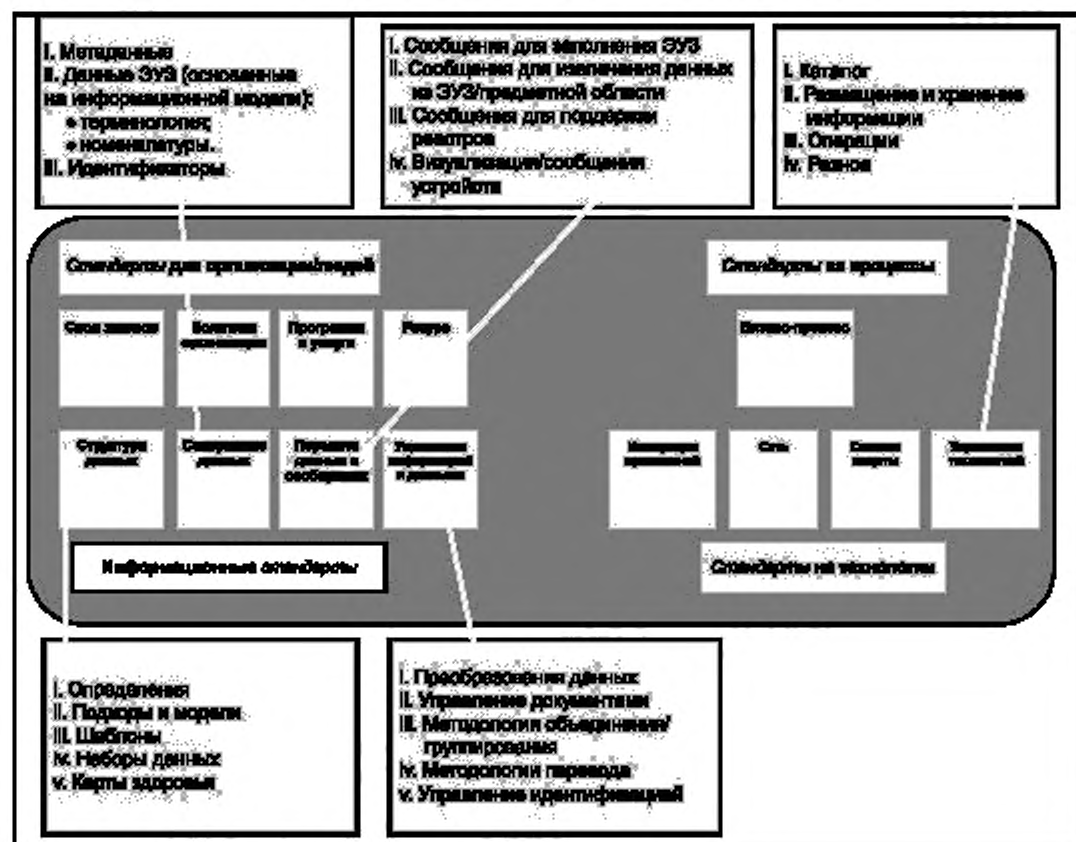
I. Метаданные
II. Данные ЭУЗ (основанные на информационной модели):
• терминология;
• номенклатуры.
III. Идентификаторы

I. Сообщения для заполнения ЭУЗ
II. Сообщения для извлечения данных из ЭУЗ/предметной области
III. Сообщения для поддержки реестров
IV. Визуализация/сообщения устройств

I. Каталог
II. Размещение и хранение информации
III. Операции
IV. Разное

Стандарты для организаций/людей

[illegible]

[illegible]

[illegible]

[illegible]

Стандарты на процессы

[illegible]

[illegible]

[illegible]

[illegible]

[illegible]

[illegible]

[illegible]

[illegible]

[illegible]

Информационные стандарты

Стандарты на технологии

I. Определения
II. Подходы и модели
III. Шаблоны
IV. Наборы данных
V. Карты здоровья

I. Преобразования данных
II. Управление документами
III. Методология объединения/группирования
IV. Методологии перевода
V. Управление идентификацией